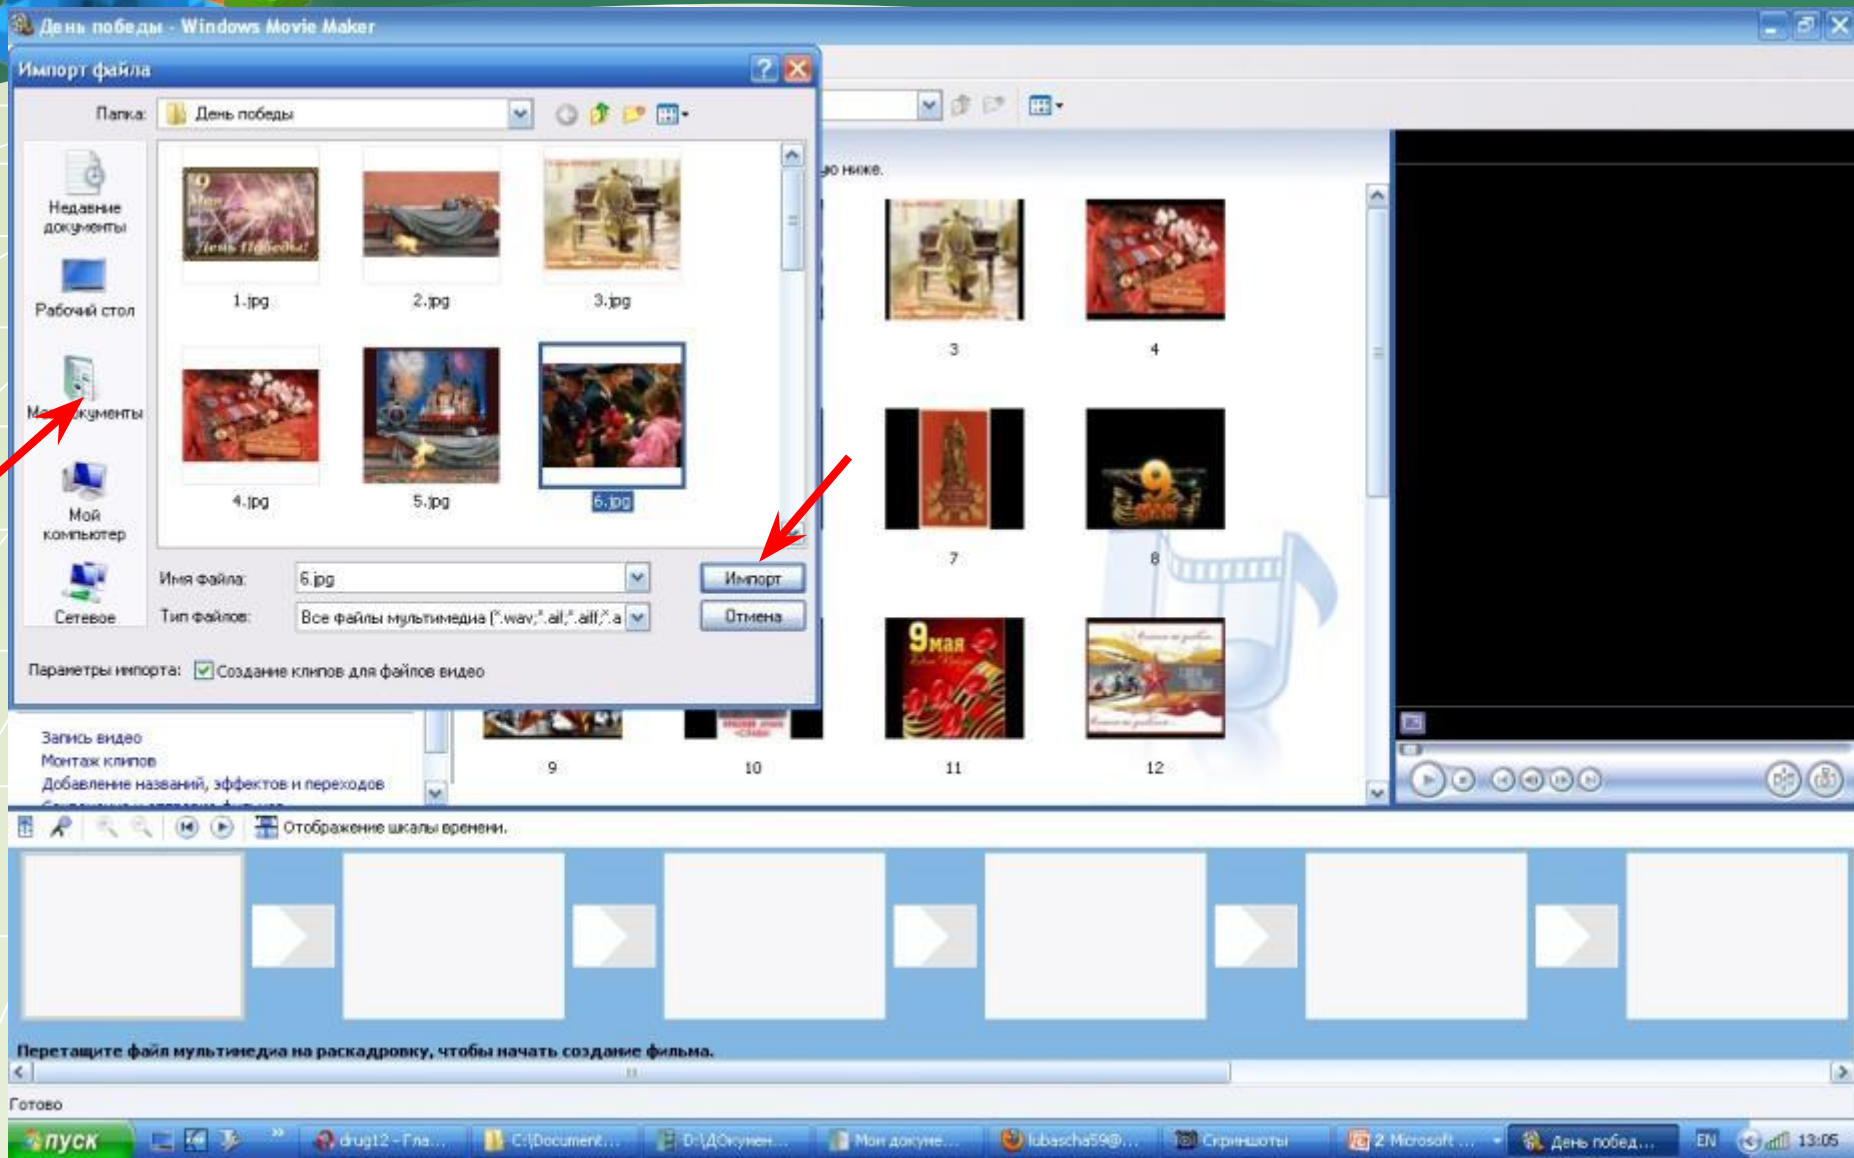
День победы - Windows Movie Maker

Импорт файла

Папка: День победы

Недавние документы

Рабочий стол

Ме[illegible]кументы

Мой компьютер

Сетевое

1.jpg

2.jpg

3.jpg

4.jpg

5.jpg

6.jpg

Имя файла: 6.jpg

Тип файлов: Все файлы мультимедиа (*.wav;*.aif;*.aiff;*.a

Импорт

Отмена

Параметры импорта: Создание клипов для файлов видео

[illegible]ю ниже.

3

4

7

8

9

10

11

12

Запись видео

Монтаж клипов

Добавление названий, эффектов и переходов

Отображение шкалы времени.

Перетащите файл мультимедиа на раскадровку, чтобы начать создание фильма.

Готово

пуск

drug12 - Гла...

C:\Document...

D:\ДОкумен...

Мои докуме...

lubascha59@...

Скриншоты

2 Microsoft ...

День побед...

EN

13:05